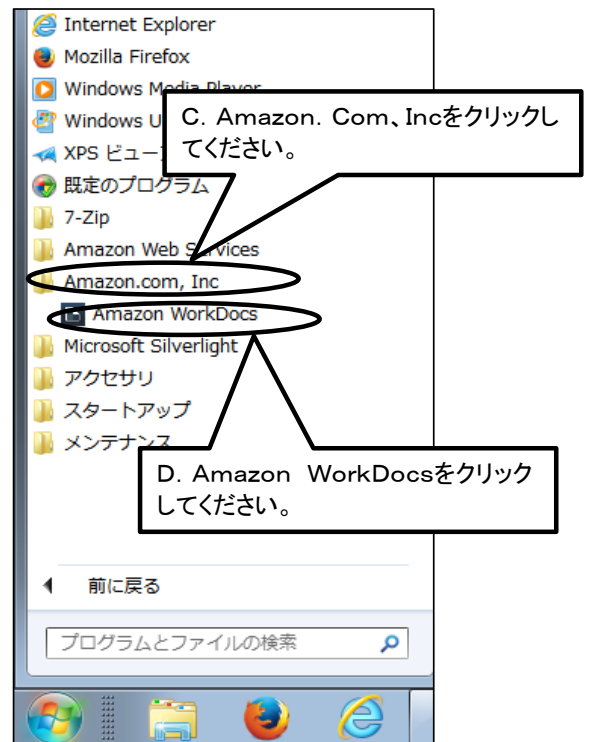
Internet Explorer
Mozilla Firefox
Windows Media Player
Windows U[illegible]
XPS ビュー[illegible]
既定のプログラム
7-Zip
Amazon Web Services
Amazon.com, Inc
Amazon WorkDocs
Microsoft Silverlight
アクセサリ
スタートアップ
メンテナンス

C. Amazon. Com、Incをクリックしてください。

D. Amazon WorkDocsをクリックしてください。

前に戻る

プログラムとファイルの検索